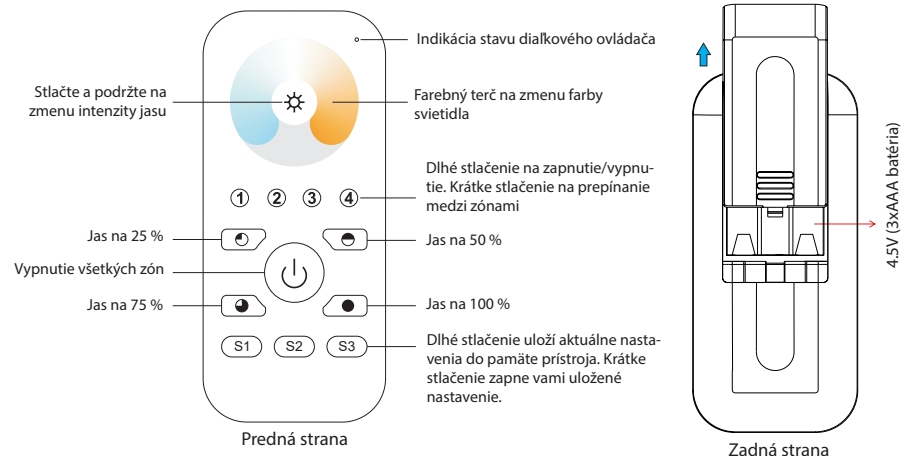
Indikácia stavu diaľkového ovládača

Stlačte a podržte na zmenu intenzity jasu

Farebný terč na zmenu farby svietidla

Dlhé stlačenie na zapnutie/vypnutie. Krátke stlačenie na prepínanie medzi zónami

1 2 3 4

Jas na 25 %

Jas na 50 %

Vypnutie všetkých zón

Jas na 75 %

Jas na 100 %

S1 S2 S3

Dlhé stlačenie uloží aktuálne nastavenia do pamäte prístroja. Krátke stlačenie zapne vami uložené nastavenie.

Predná strana

4.5V (3xAAA batéria)

Zadná strana